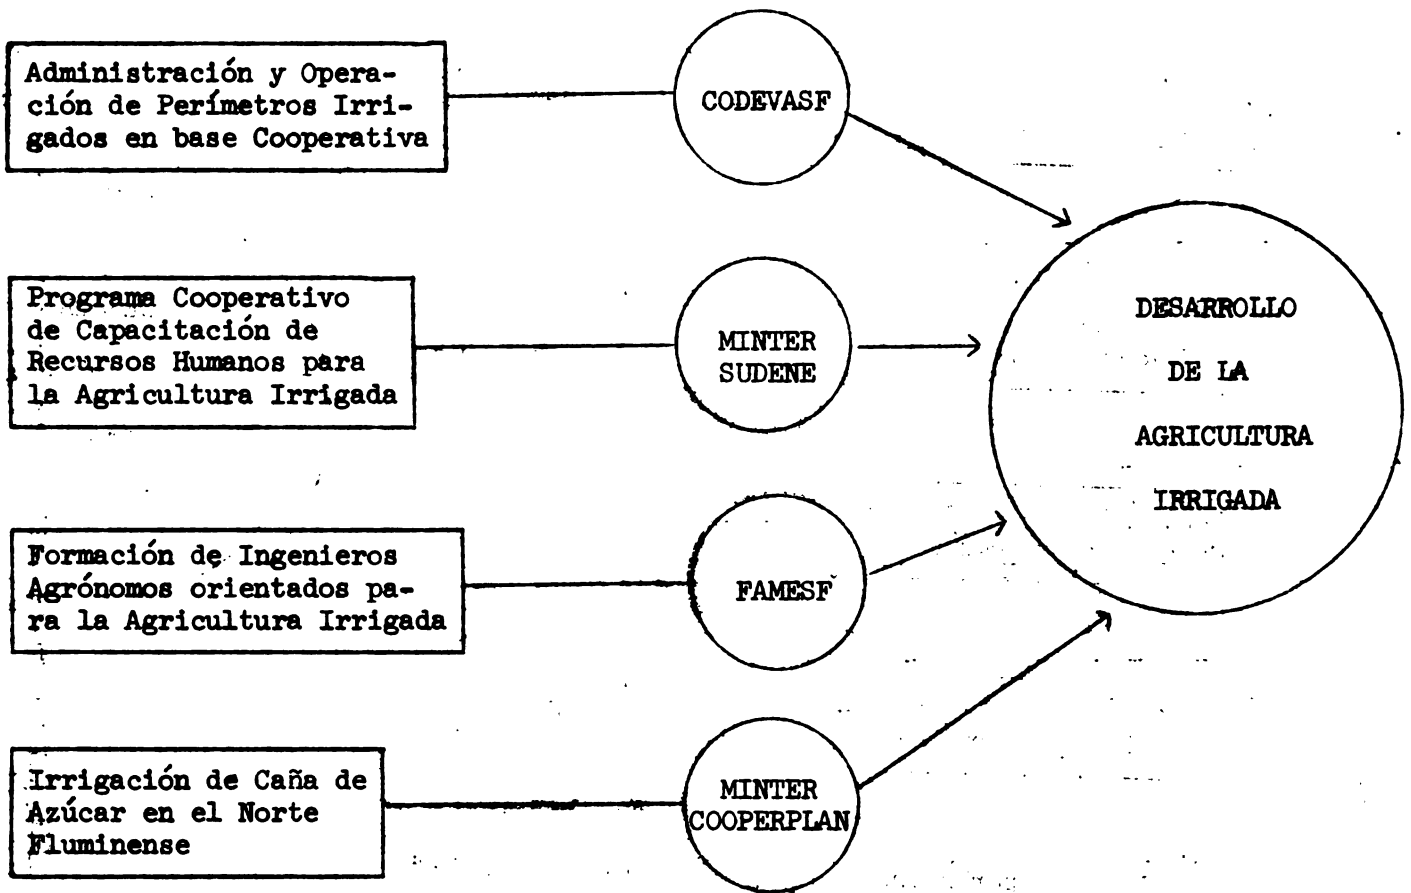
Administración y Operación de Perímetros Irrigados en base Cooperativa

CODEVASF

Programa Cooperativo de Capacitación de Recursos Humanos para la Agricultura Irrigada

MINTER SUDENE

Formación de Ingenieros Agrónomos orientados para la Agricultura Irrigada

FAMESF

Irrigación de Caña de Azúcar en el Norte Fluminense

MINTER COOPERPLAN

DESARROLLO DE LA AGRICULTURA IRRIGADA